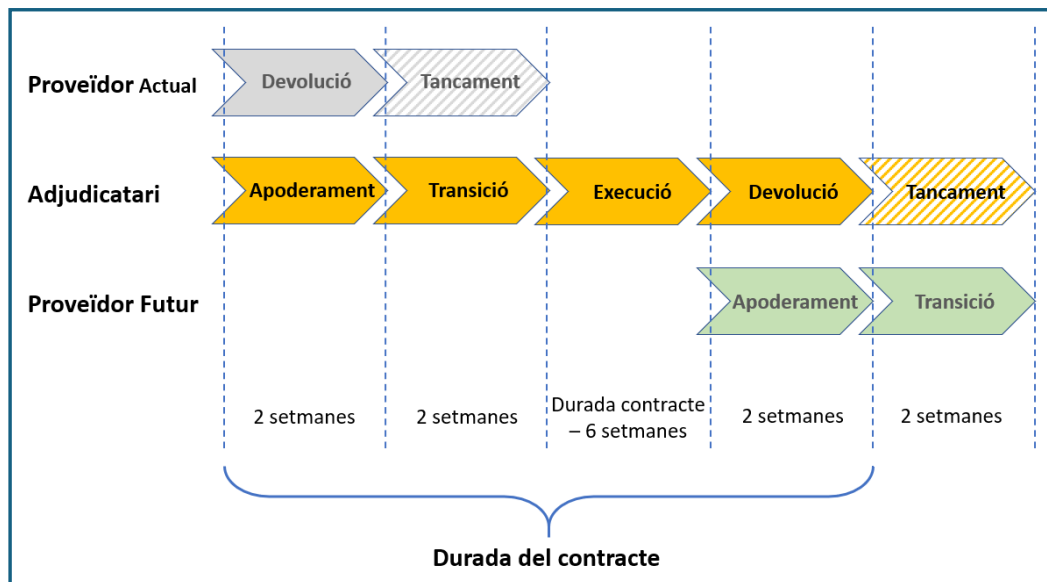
Proveïdor Actual
Devolució
Tancament

Adjudicatari
Apoderament
Transició
Execució
Devolució
Tancament

Proveïdor Futur
Apoderament
Transició

| 2 setmanes | 2 setmanes | Durada contracte – 6 setmanes | 2 setmanes | 2 setmanes |
|---|---|---|---|---|

Durada del contracte